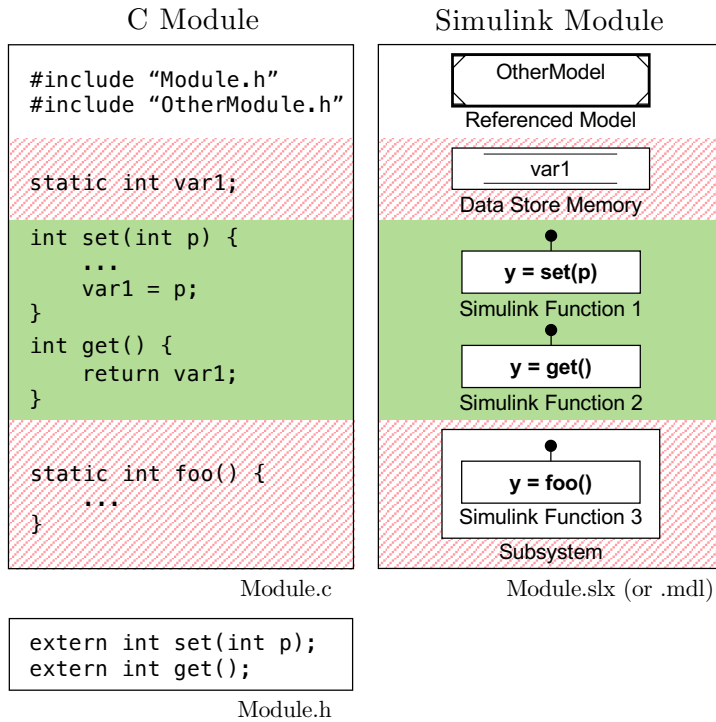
C Module

#include “Module.h”
#include “OtherModule.h”

static int var1;

int set(int p) {
    ...
    var1 = p;
}
int get() {
    return var1;
}

static int foo() {
    ...
}

Module.c

extern int set(int p);
extern int get();

Module.h

Simulink Module

OtherModel

Referenced Model

var1

Data Store Memory

y = set(p)

Simulink Function 1

y = get()

Simulink Function 2

y = foo()

Simulink Function 3

Subsystem

Module.slx (or .mdl)